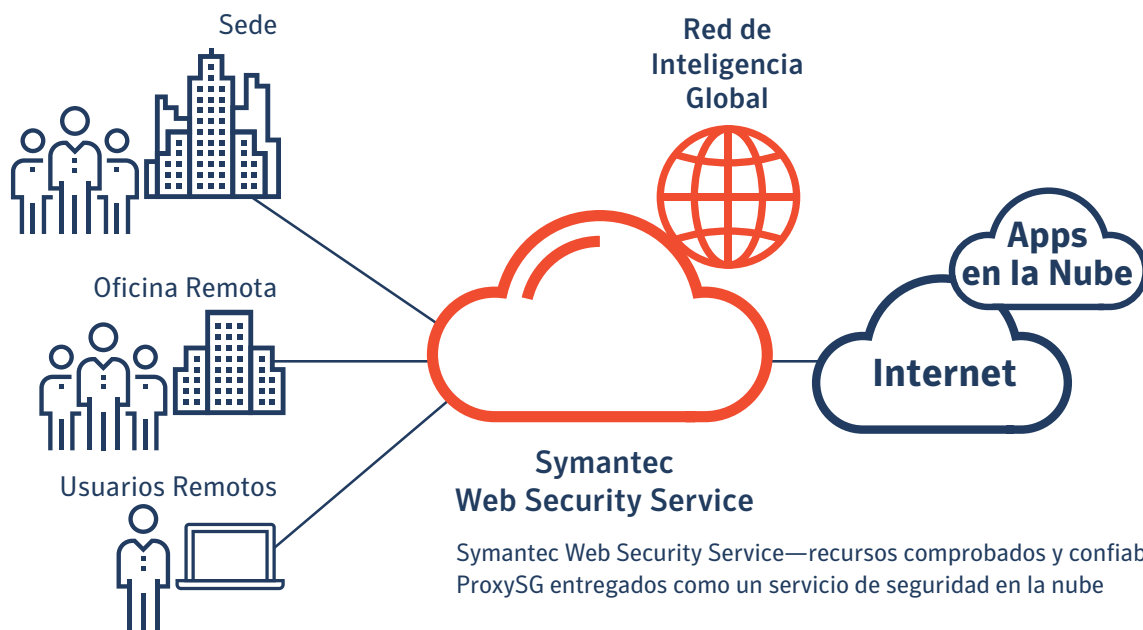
Sede

Red de Inteligencia Global

Apps en la Nube

Oficina Remota

Internet

Usuarios Remotos

Symantec Web Security Service

Symantec Web Security Service—recursos comprobados y confiab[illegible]
ProxySG entregados como un servicio de seguridad en la nube